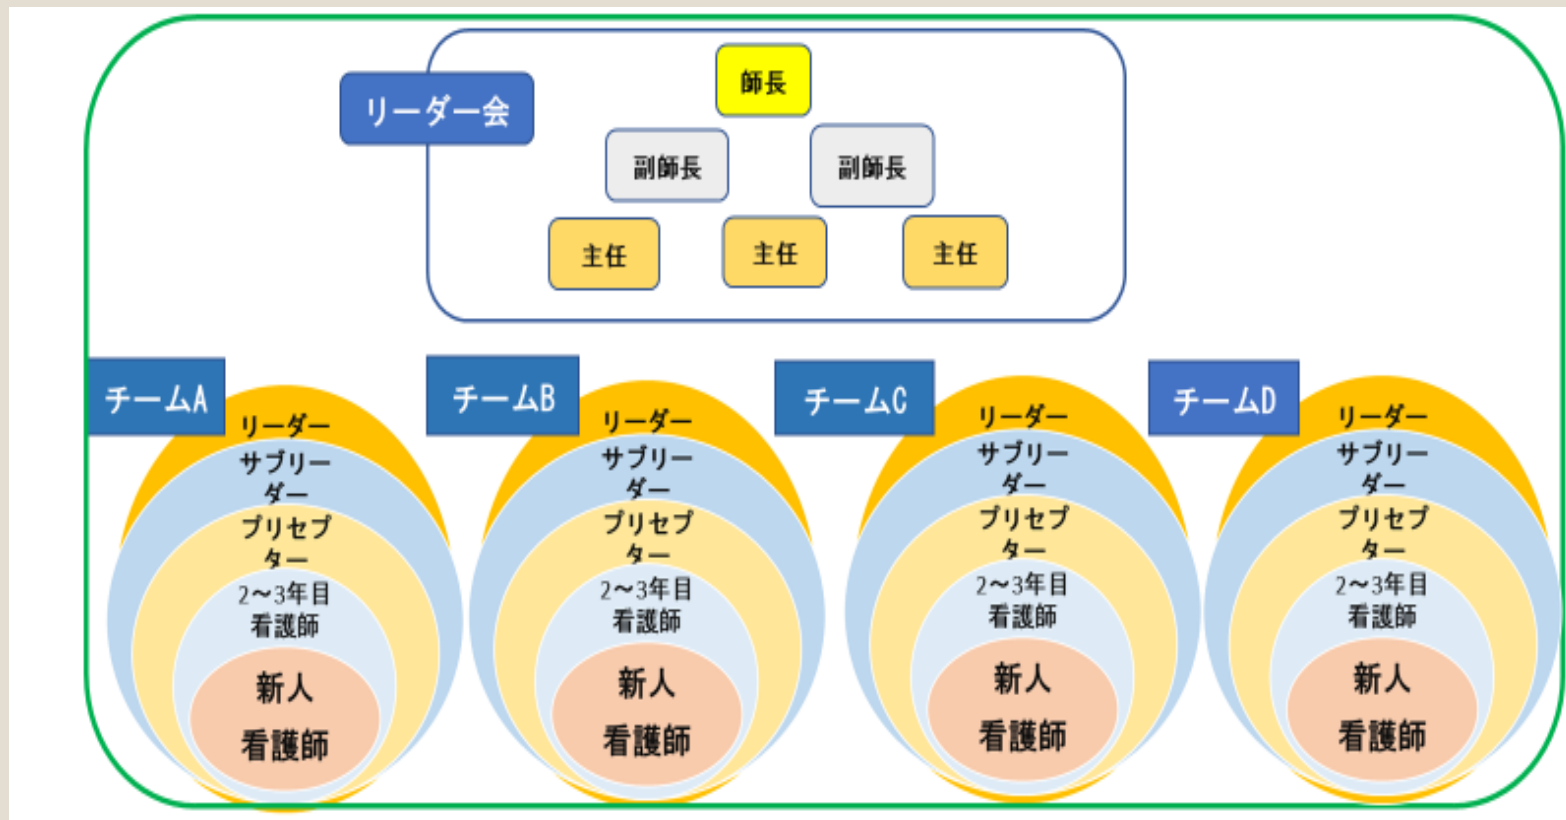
リーダー会

師長

副師長

副師長

主任

主任

主任

チームA

リーダー
サブリーダー
プリセプター
2～3年目看護師
新人看護師

チームB

リーダー
サブリーダー
プリセプター
2～3年目看護師
新人看護師

チームC

リーダー
サブリーダー
プリセプター
2～3年目看護師
新人看護師

チームD

リーダー
サブリーダー
プリセプター
2～3年目看護師
新人看護師